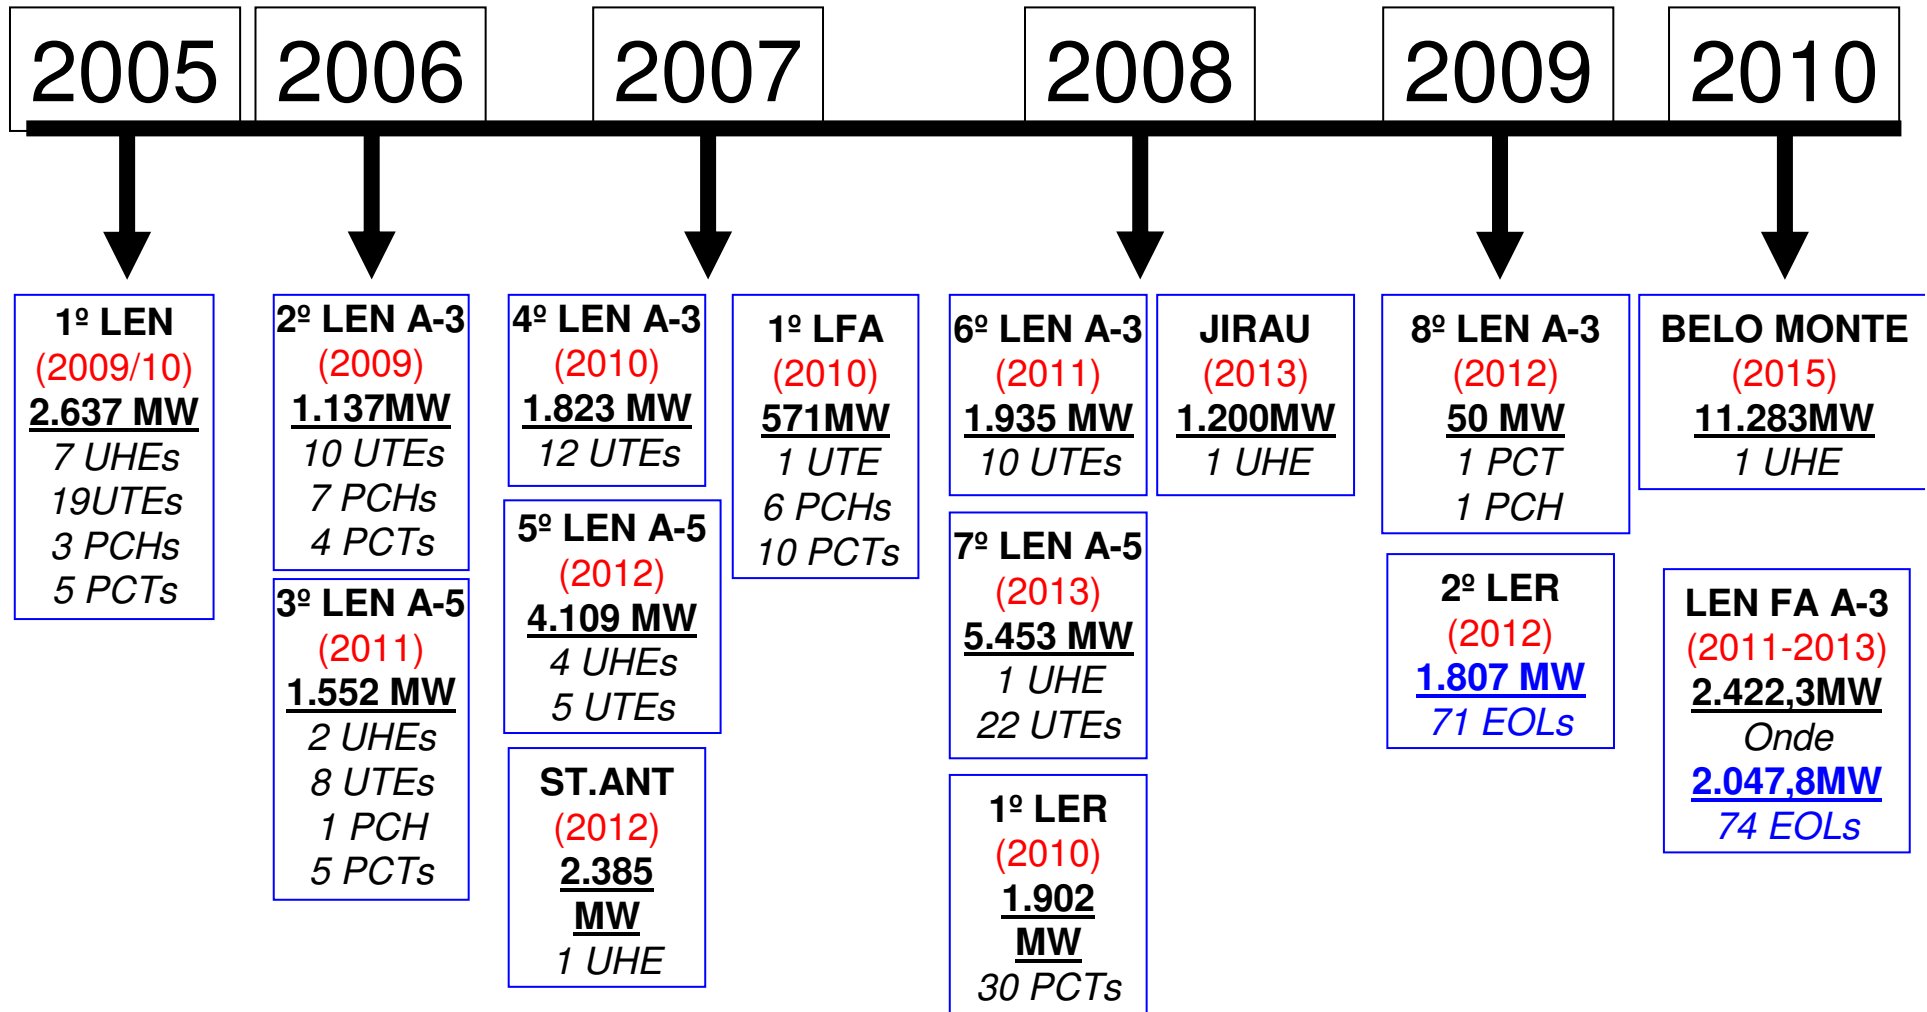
2005 2006 2007 2008 2009 2010

1º LEN
(2009/10)
2.637 MW
7 UHEs
19UTEs
3 PCHs
5 PCTs

2º LEN A-3
(2009)
1.137MW
10 UTEs
7 PCHs
4 PCTs

3º LEN A-5
(2011)
1.552 MW
2 UHEs
8 UTEs
1 PCH
5 PCTs

4º LEN A-3
(2010)
1.823 MW
12 UTEs

5º LEN A-5
(2012)
4.109 MW
4 UHEs
5 UTEs

ST.ANT
(2012)
2.385 MW
1 UHE

1º LFA
(2010)
571MW
1 UTE
6 PCHs
10 PCTs

6º LEN A-3
(2011)
1.935 MW
10 UTEs

7º LEN A-5
(2013)
5.453 MW
1 UHE
22 UTEs

1º LER
(2010)
1.902 MW
30 PCTs

JIRAU
(2013)
1.200MW
1 UHE

8º LEN A-3
(2012)
50 MW
1 PCT
1 PCH

2º LER
(2012)
1.807 MW
71 EOLs

BELO MONTE
(2015)
11.283MW
1 UHE

LEN FA A-3
(2011-2013)
2.422,3MW
Onde
2.047,8MW
74 EOLs